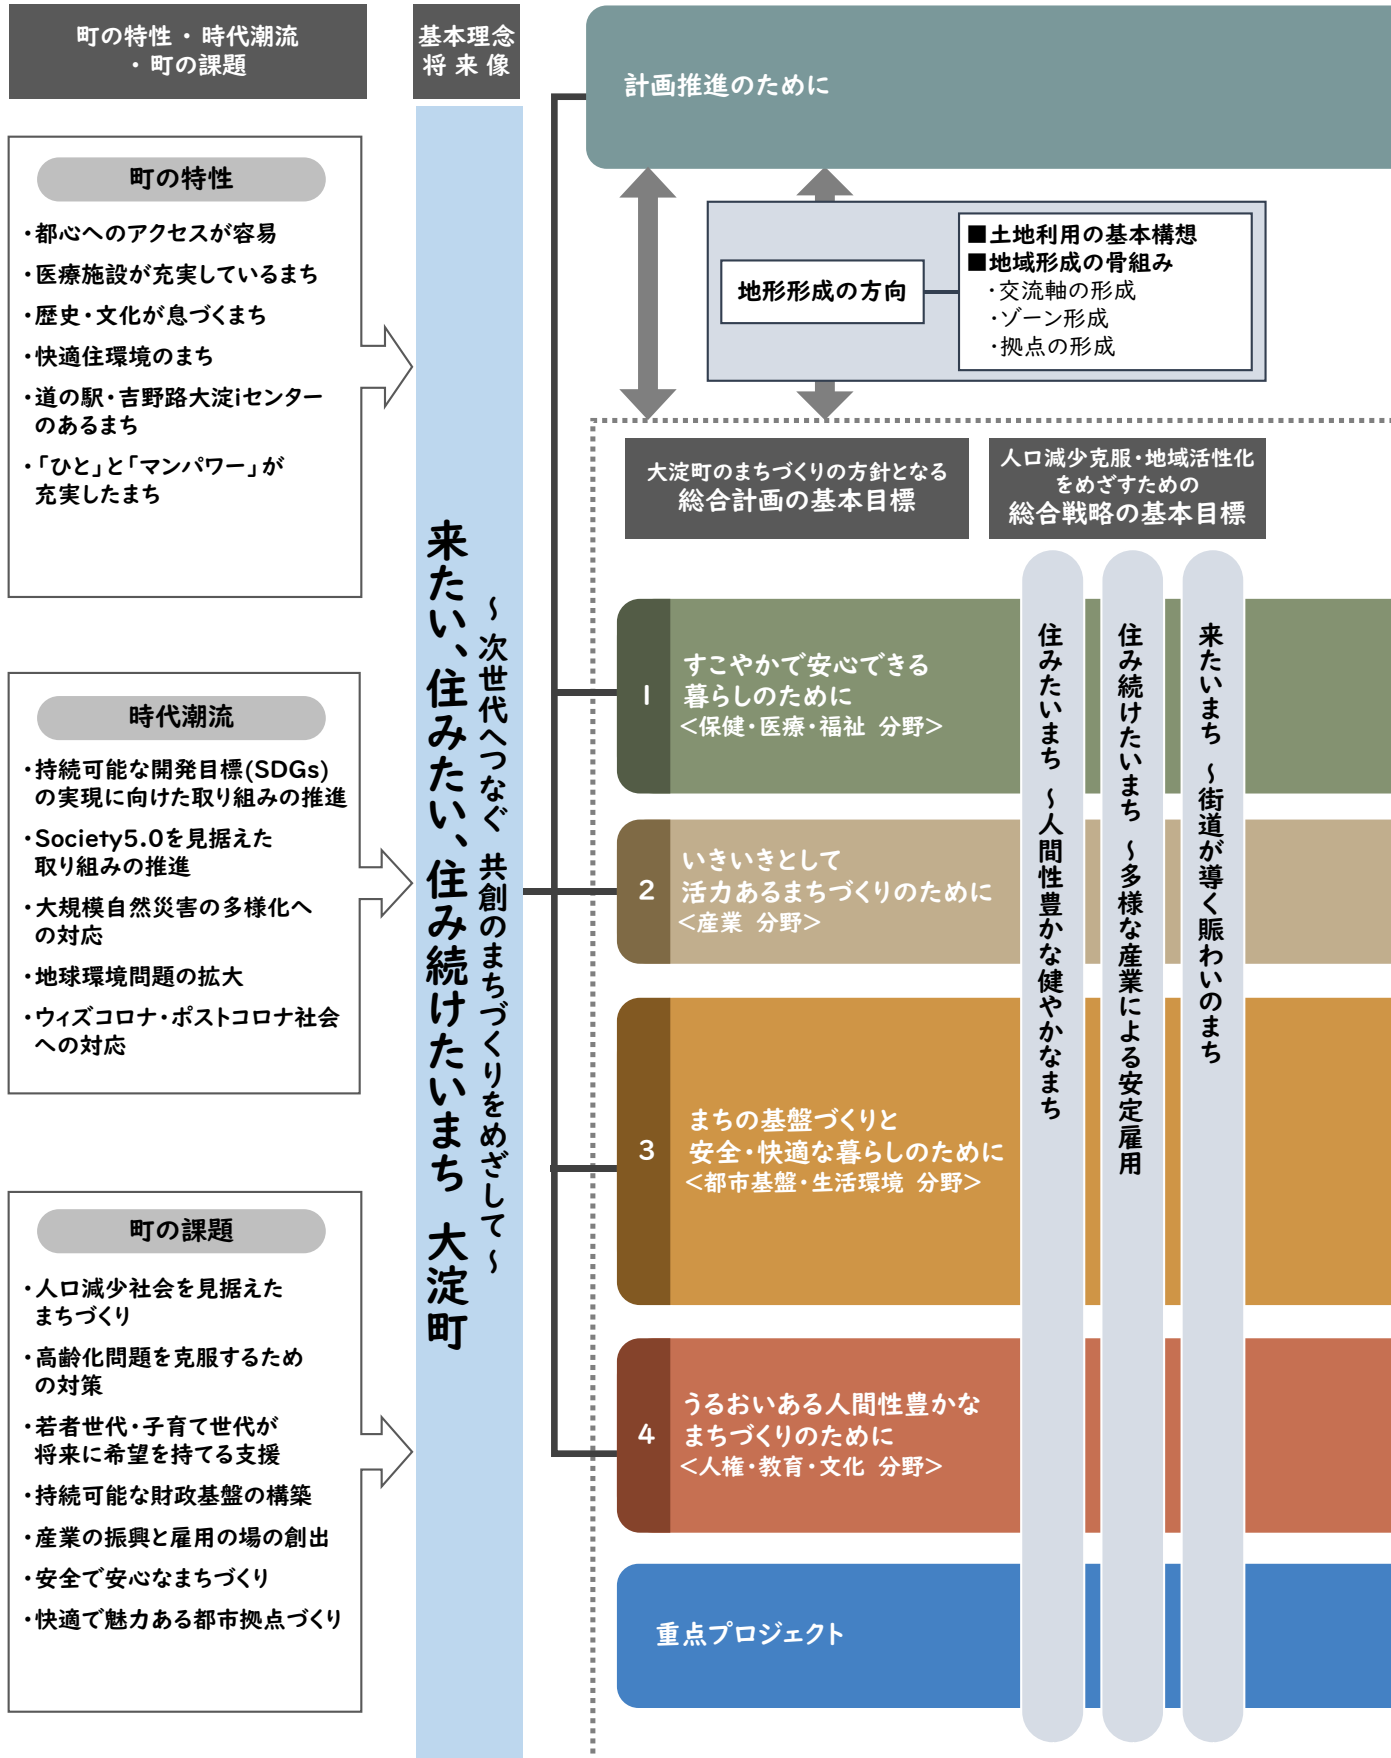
町の特性・時代潮流・町の課題

町の特性
・都心へのアクセスが容易
・医療施設が充実しているまち
・歴史・文化が息づくまち
・快適住環境のまち
・道の駅・吉野路大淀iセンターのあるまち
・「ひと」と「マンパワー」が充実したまち

時代潮流
・持続可能な開発目標(SDGs)の実現に向けた取り組みの推進
・Society5.0を見据えた取り組みの推進
・大規模自然災害の多様化への対応
・地球環境問題の拡大
・ウィズコロナ・ポストコロナ社会への対応

町の課題
・人口減少社会を見据えたまちづくり
・高齢化問題を克服するための対策
・若者世代・子育て世代が将来に希望を持てる支援
・持続可能な財政基盤の構築
・産業の振興と雇用の場の創出
・安全で安心なまちづくり
・快適で魅力ある都市拠点づくり

基本理念 将来像

来たい、住みたい、住み続けたいまち 大淀町
~次世代へつなぐ 共創のまちづくりをめざして~

計画推進のために

地形形成の方向
■土地利用の基本構想
■地域形成の骨組み
・交流軸の形成
・ゾーン形成
・拠点の形成

大淀町のまちづくりの方針となる総合計画の基本目標

人口減少克服・地域活性化をめざすための総合戦略の基本目標

1 すこやかで安心できる暮らしのために <保健・医療・福祉 分野>

2 いきいきとして活力あるまちづくりのために <産業 分野>

3 まちの基盤づくりと安全・快適な暮らしのために <都市基盤・生活環境 分野>

4 うるおいある人間性豊かなまちづくりのために <人権・教育・文化 分野>

重点プロジェクト

住みたいまち ~人間性豊かな健やかなまち

住み続けたいまち ~多様な産業による安定雇用

来たいまち ~街道が導く賑わいのまち